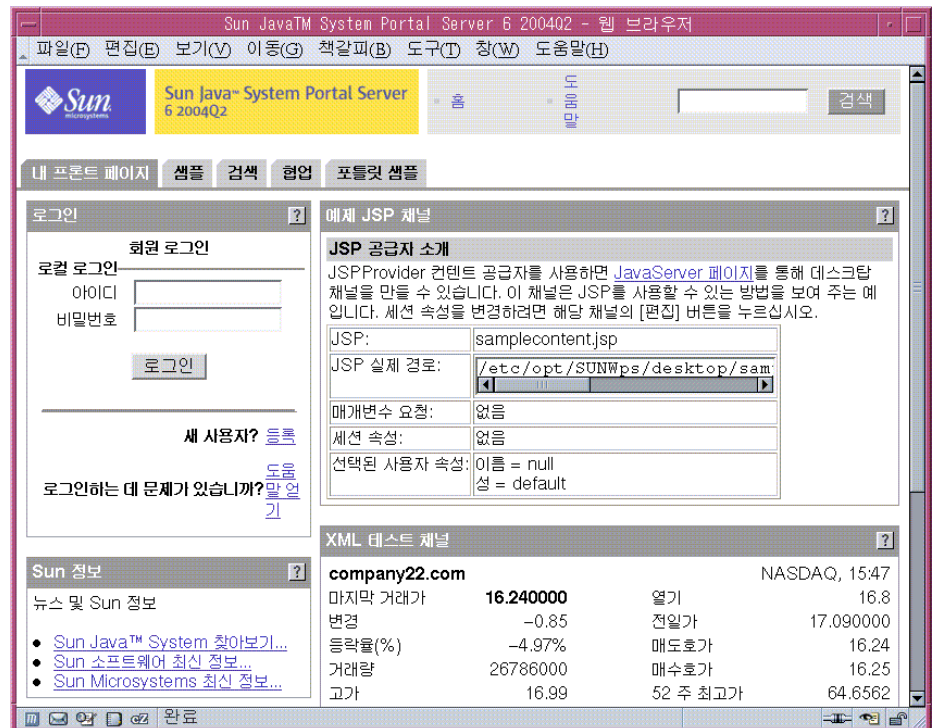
Sun JavaTM System Portal Server 6 2004Q2 - 웹 브라우저

파일(F) 편집(E) 보기(V) 이동(G) 책갈피(B) 도구(T) 창(W) 도움말(H)

Sun microsystems

Sun Java™ System Portal Server 6 2004Q2

홈

도움말

검색

내 프론트 페이지 | 샘플 | 검색 | 협업 | 포틀릿 샘플

로그인 ?

회원 로그인

로컬 로그인

아이디

비밀번호

로그인

새 사용자? 등록

로그인하는 데 문제가 있습니까? 도움말 얻기

Sun 정보 ?

뉴스 및 Sun 정보

- Sun Java™ System 찾아보기...
- Sun 소프트웨어 최신 정보...
- Sun Microsystems 최신 정보...

예제 JSP 채널 ?

JSP 공급자 소개

JSPProvider 컨텐트 공급자를 사용하면 JavaServer 페이지를 통해 데스크탑 채널을 만들 수 있습니다. 이 채널은 JSP를 사용할 수 있는 방법을 보여 주는 예입니다. 세션 속성을 변경하려면 해당 채널의 [편집] 버튼을 누르십시오.

| JSP: | samplecontent.jsp |
|---|---|
| JSP 실제 경로: | /etc/opt/SUNWps/desktop/sam |
| 매개변수 요청: | 없음 |
| 세션 속성: | 없음 |
| 선택된 사용자 속성: | 이름 = null<br>성 = default |

XML 테스트 채널 ?

company22.com NASDAQ, 15:47

| 마지막 거래가 | 16.240000 | 열기 | 16.8 |
|---|---|---|---|
| 변경 | -0.85 | 전일가 | 17.090000 |
| 등락율(%) | -4.97% | 매도호가 | 16.24 |
| 거래량 | 26786000 | 매수호가 | 16.25 |
| 고가 | 16.99 | 52 주 최고가 | 64.6562 |

완료